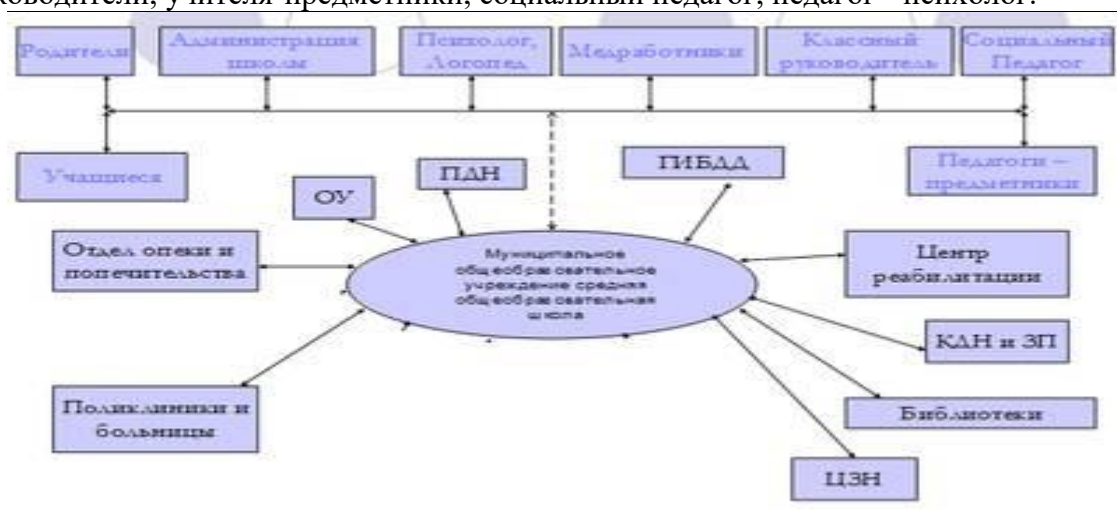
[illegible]ководители, учителя-предметники, социальный педагог, педагог - психолог.

Родители

Администрация школы

Психолог, Логопед

Медработники

Классный руководитель

Социальный Педагог

Учащиеся

Педагоги – предметники

ОУ

ПДН

ГИБДД

Отдел опеки и попечительства

Муниципальное общеобразовательное учреждение средняя общеобразовательная школа

Центр реабилитации

КДН и ЗП

Поликлиники и больницы

Библиотеки

ЦЗН